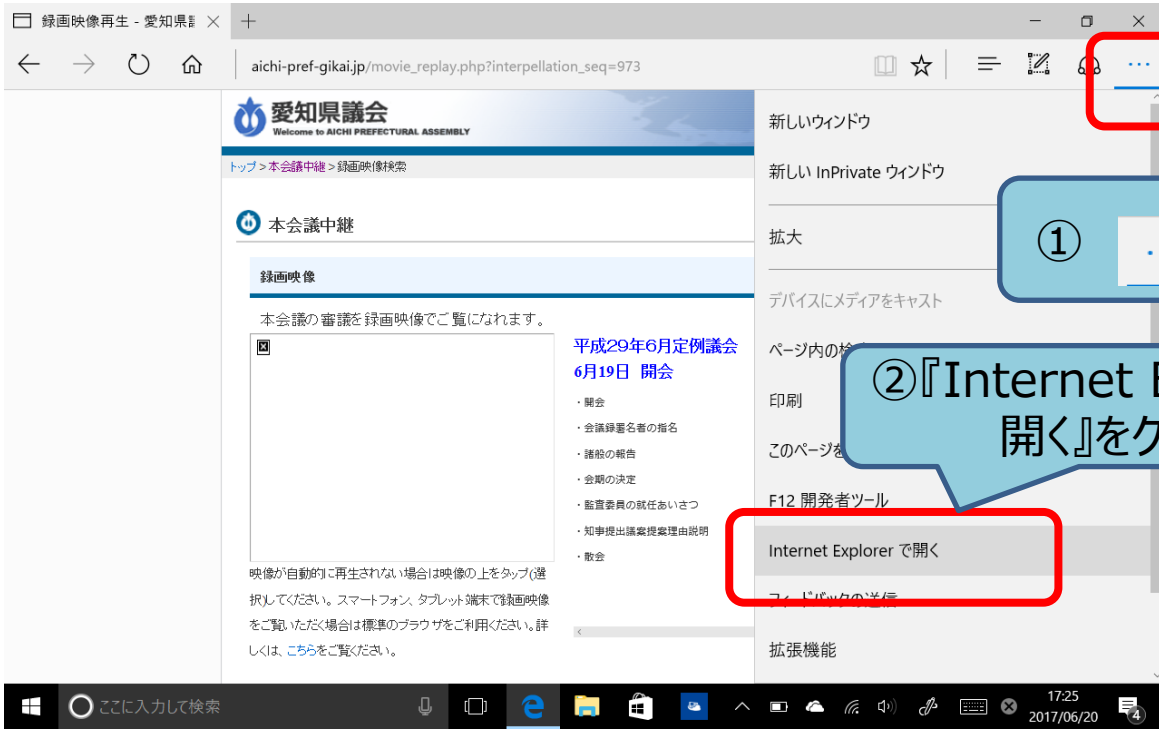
録画映像再生 - 愛知県訁 ✕ +

aichi-pref-gikai.jp/movie_replay.php?interpellation_seq=973

愛知県議会
Welcome to AICHI PREFECTURAL ASSEMBLY

トップ > 本会議中継 > 録画映像検索

本会議中継

録画映像

本会議の審議を録画映像でご覧になれます。

平成29年6月定例議会
6月19日 開会

・開会
・会議録署名者の指名
・諸般の報告
・会期の決定
・監査委員の就任あいさつ
・知事提出議案提案理由説明
・散会

映像が自動的に再生されない場合は映像の上をタップ(選択)してください。スマートフォン、タブレット端末で録画映像をご覧いただく場合は標準のブラウザをご利用ください。詳しくは、こちらをご覧ください。

新しいウィンドウ
新しい InPrivate ウィンドウ
拡大
デバイスにメディアをキャスト
ページ内の検
印刷
このページを
F12 開発者ツール
Internet Explorer で開く
フィードバックの送信
拡張機能

① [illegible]

②『Internet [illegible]
開く』をク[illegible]

ここに入力して検索

17:25
2017/06/20